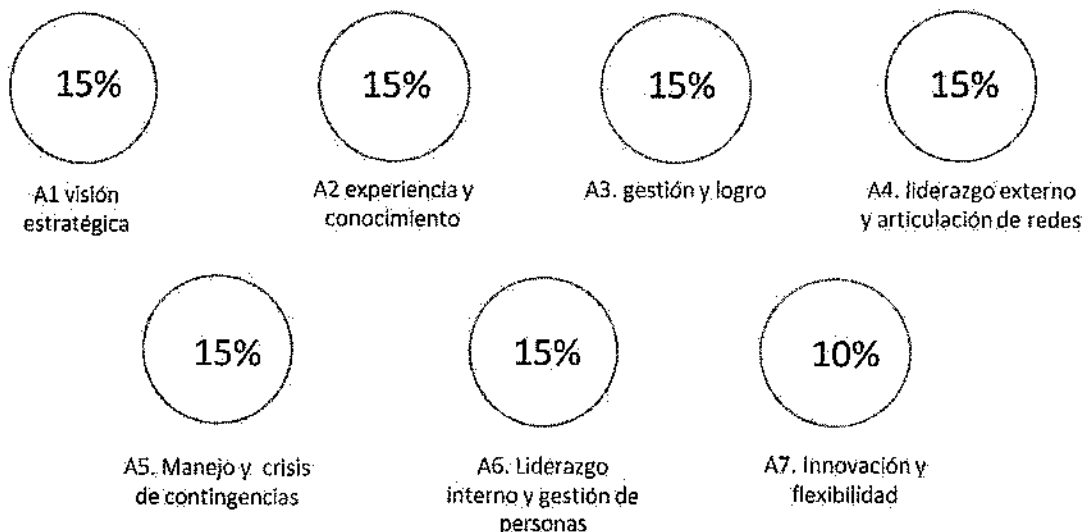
15%

A1 visión estratégica

15%

A2 experiencia y conocimiento

15%

A3. gestión y logro

15%

A4. liderazgo externo y articulación de redes

15%

A5. Manejo y crisis de contingencias

15%

A6. Liderazgo interno y gestión de personas

10%

A7. Innovación y flexibilidad